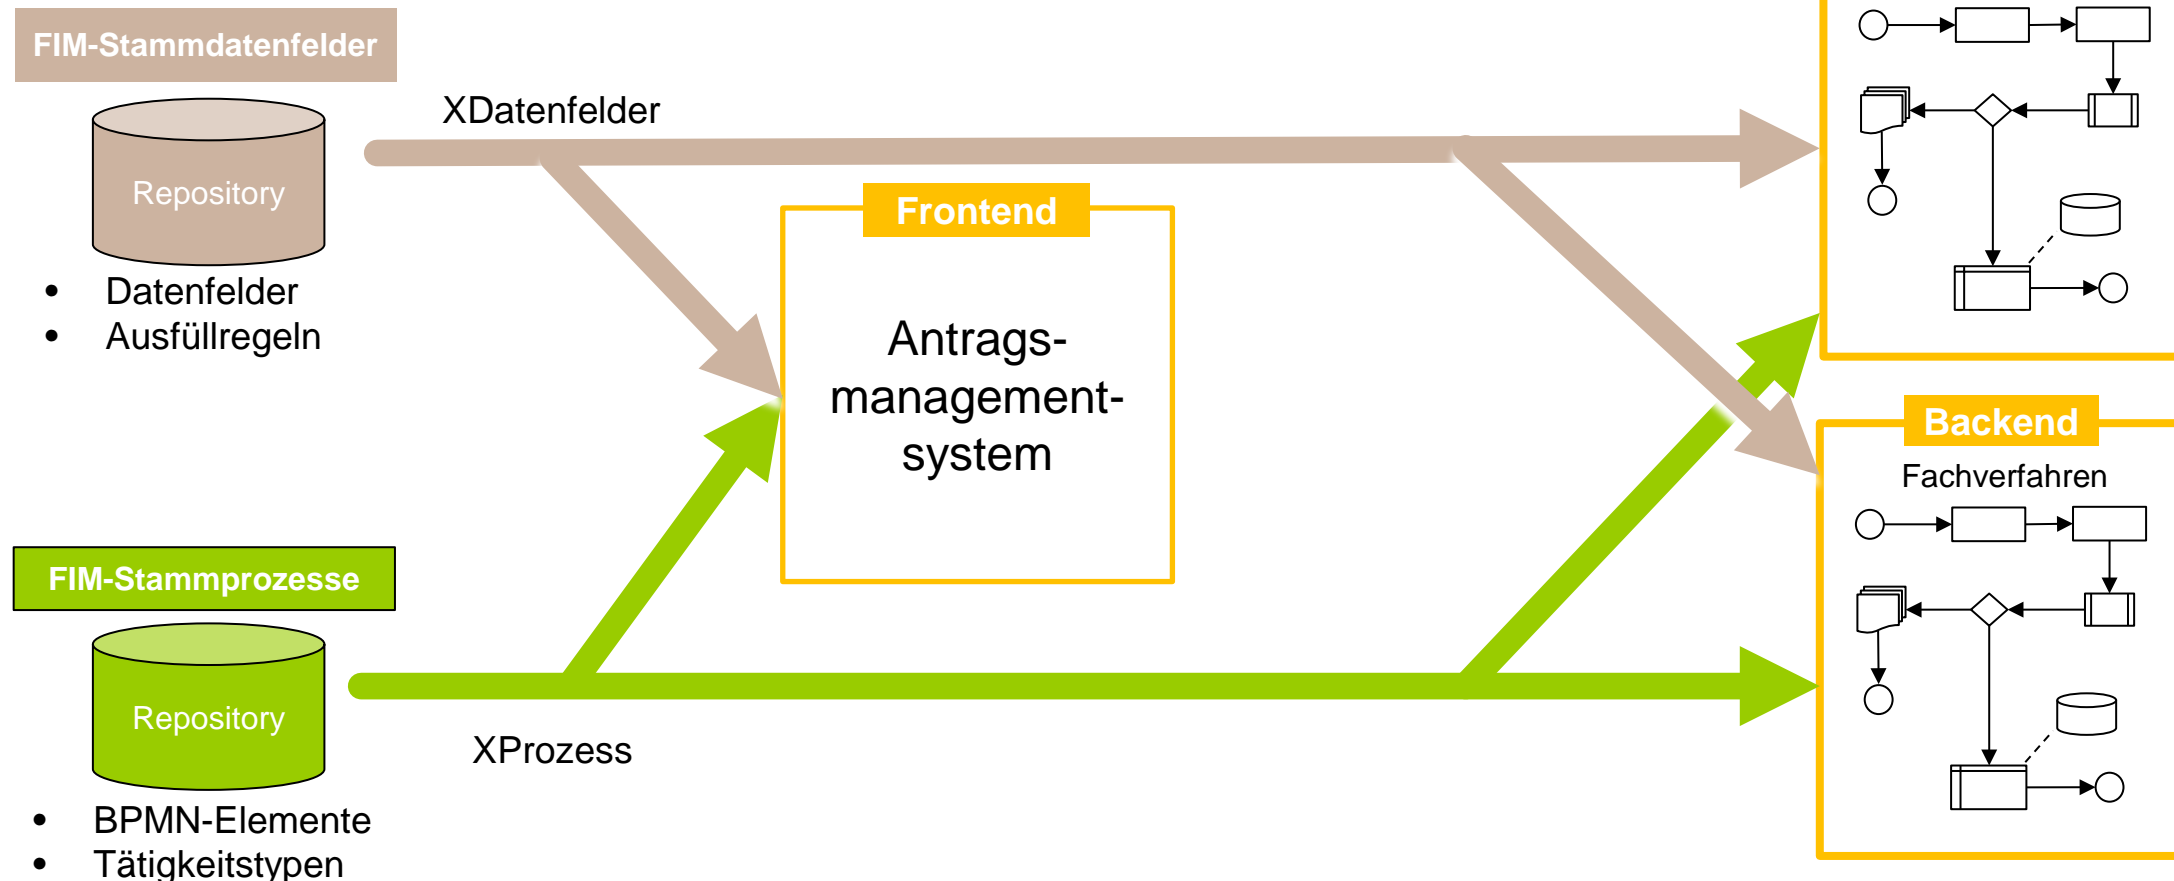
FIM-Stammdatenfelder

Repository

- Datenfelder
- Ausfüllregeln

XDatenfelder

Frontend

Antragsmanagementsystem

FIM-Stammprozesse

Repository

- BPMN-Elemente
- Tätigkeitstypen

XProzess

Backend

Fachverfahren